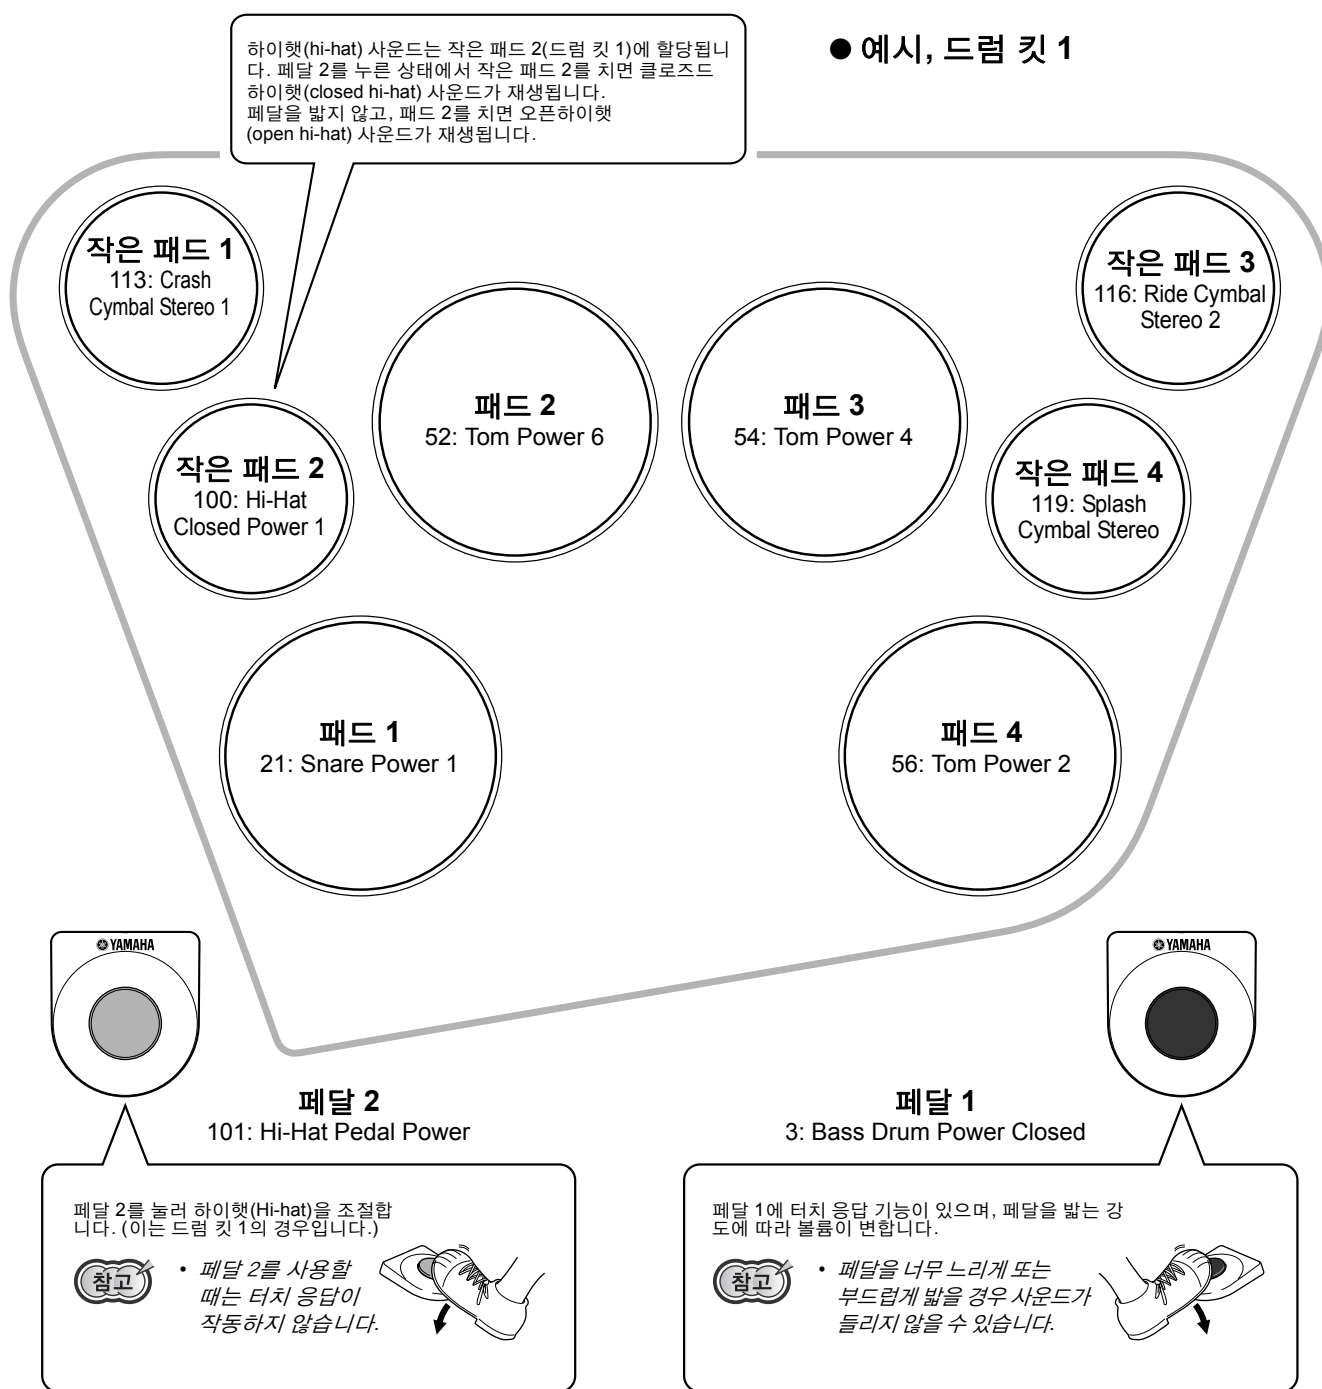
하이햇(hi-hat) 사운드는 작은 패드 2(드럼 킷 1)에 할당됩니다. 페달 2를 누른 상태에서 작은 패드 2를 치면 클로즈드 하이햇(closed hi-hat) 사운드가 재생됩니다.
페달을 밟지 않고, 패드 2를 치면 오픈하이햇 (open hi-hat) 사운드가 재생됩니다.

● 예시, 드럼 킷 1

작은 패드 1
113: Crash Cymbal Stereo 1

작은 패드 3
116: Ride Cymbal Stereo 2

패드 2
52: Tom Power 6

패드 3
54: Tom Power 4

작은 패드 2
100: Hi-Hat Closed Power 1

작은 패드 4
119: Splash Cymbal Stereo

패드 1
21: Snare Power 1

패드 4
56: Tom Power 2

YAMAHA

YAMAHA

페달 2
101: Hi-Hat Pedal Power

페달 1
3: Bass Drum Power Closed

페달 2를 눌러 하이햇(Hi-hat)을 조절합니다. (이는 드럼 킷 1의 경우입니다.)

참고

• 페달 2를 사용할 때는 터치 응답이 작동하지 않습니다.

페달 1에 터치 응답 기능이 있으며, 페달을 밟는 강도에 따라 볼륨이 변합니다.

참고

• 페달을 너무 느리게 또는 부드럽게 밟을 경우 사운드가 들리지 않을 수 있습니다.